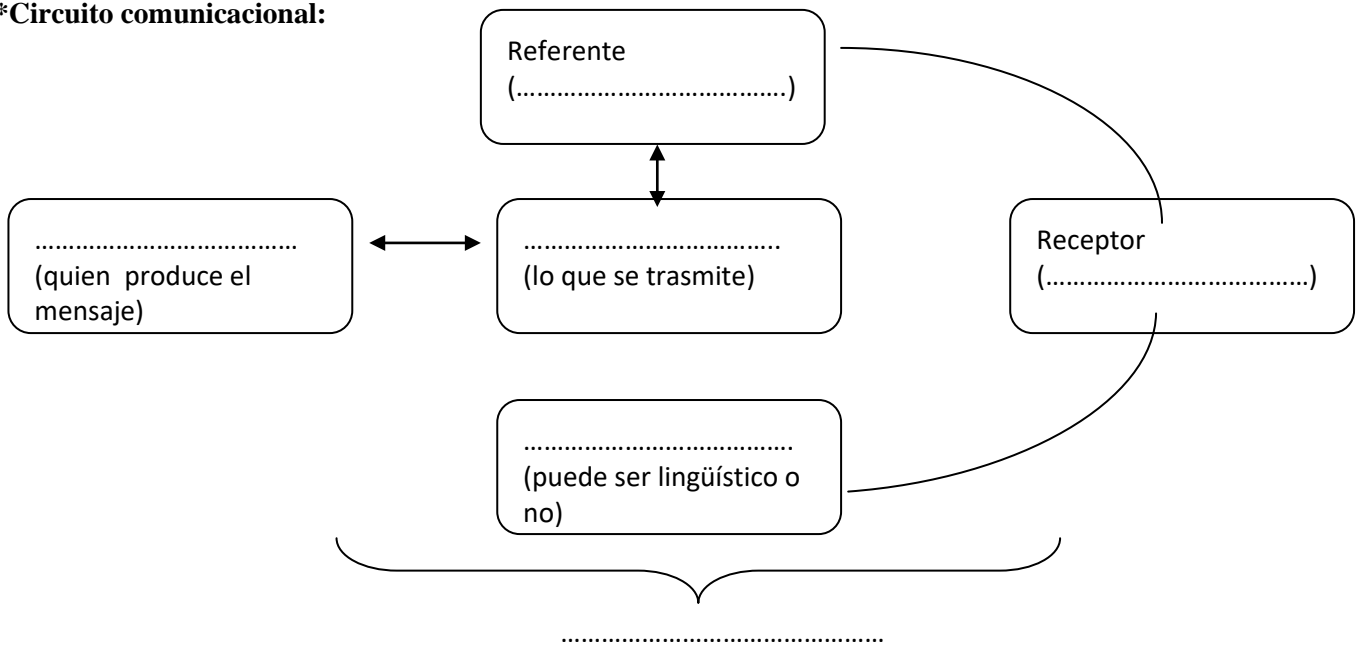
*Circuito comunicacional:

Referente
(……………………………….)

………………………………
(quien produce el mensaje)

……………………………..
(lo que se trasmite)

Receptor
(……………………………….)

……………………………….
(puede ser lingüístico o no)

……………………………………